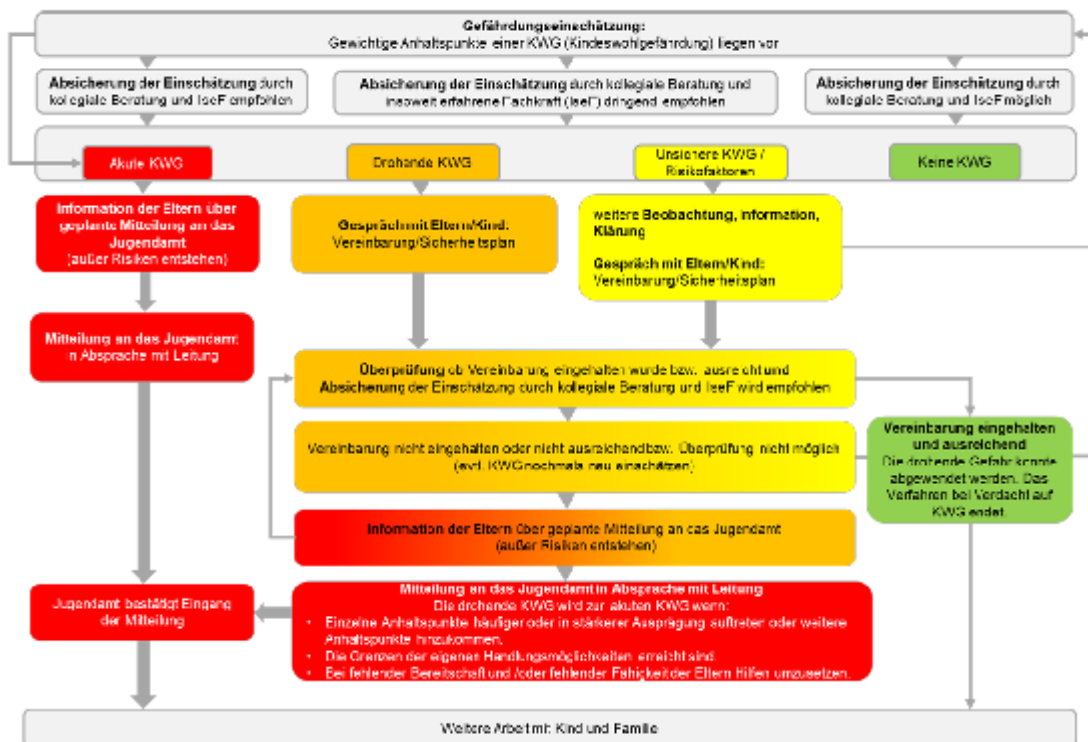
**Gefährdungseinschätzung:**
Gewichtige Anhaltspunkte einer KWG (Kindeswohlgefährdung) liegen vor

**Absicherung der Einschätzung** durch kollegiale Beratung und IseF empfohlen

**Absicherung der Einschätzung** durch kollegiale Beratung und insoweit erfahrene Fachkraft (IseF) dringend empfohlen

**Absicherung der Einschätzung** durch kollegiale Beratung und IseF möglich

Akute KWG

Drohende KWG

Unsichere KWG / Risikofaktoren

Keine KWG

**Information der Eltern über geplante Mitteilung an das Jugendamt**
(außer Risiken entstehen)

**Gespräch mit Eltern/Kind:**
Vereinbarung/Sicherheitsplan

weitere **Beobachtung, Information, Klärung**

**Gespräch mit Eltern/Kind:**
Vereinbarung/Sicherheitsplan

**Mitteilung an das Jugendamt** in Absprache mit Leitung

**Überprüfung** ob Vereinbarung eingehalten wurde bzw. ausreicht und **Absicherung** der Einschätzung durch kollegiale Beratung und IseF wird empfohlen

Vereinbarung nicht eingehalten oder nicht ausreichend bzw. Überprüfung nicht möglich (evtl. KWG nochmals neu einschätzen)

**Vereinbarung eingehalten und ausreichend**
Die drohende Gefahr konnte abgewendet werden. Das Verfahren bei Verdacht auf KWG endet.

**Information der Eltern** über geplante Mitteilung an das Jugendamt
(außer Risiken entstehen)

Jugendamt bestätigt Eingang der Mitteilung

**Mitteilung an das Jugendamt in Absprache mit Leitung**
Die drohende KWG wird zur akuten KWG wenn:
- Einzelne Anhaltspunkte häufiger oder in stärkerer Ausprägung auftreten oder weitere Anhaltspunkte hinzukommen.
- Die Grenzen der eigenen Handlungsmöglichkeiten erreicht sind.
- Bei fehlender Bereitschaft und /oder fehlender Fähigkeit der Eltern Hilfen umzusetzen.

Weitere Arbeit mit Kind und Familie